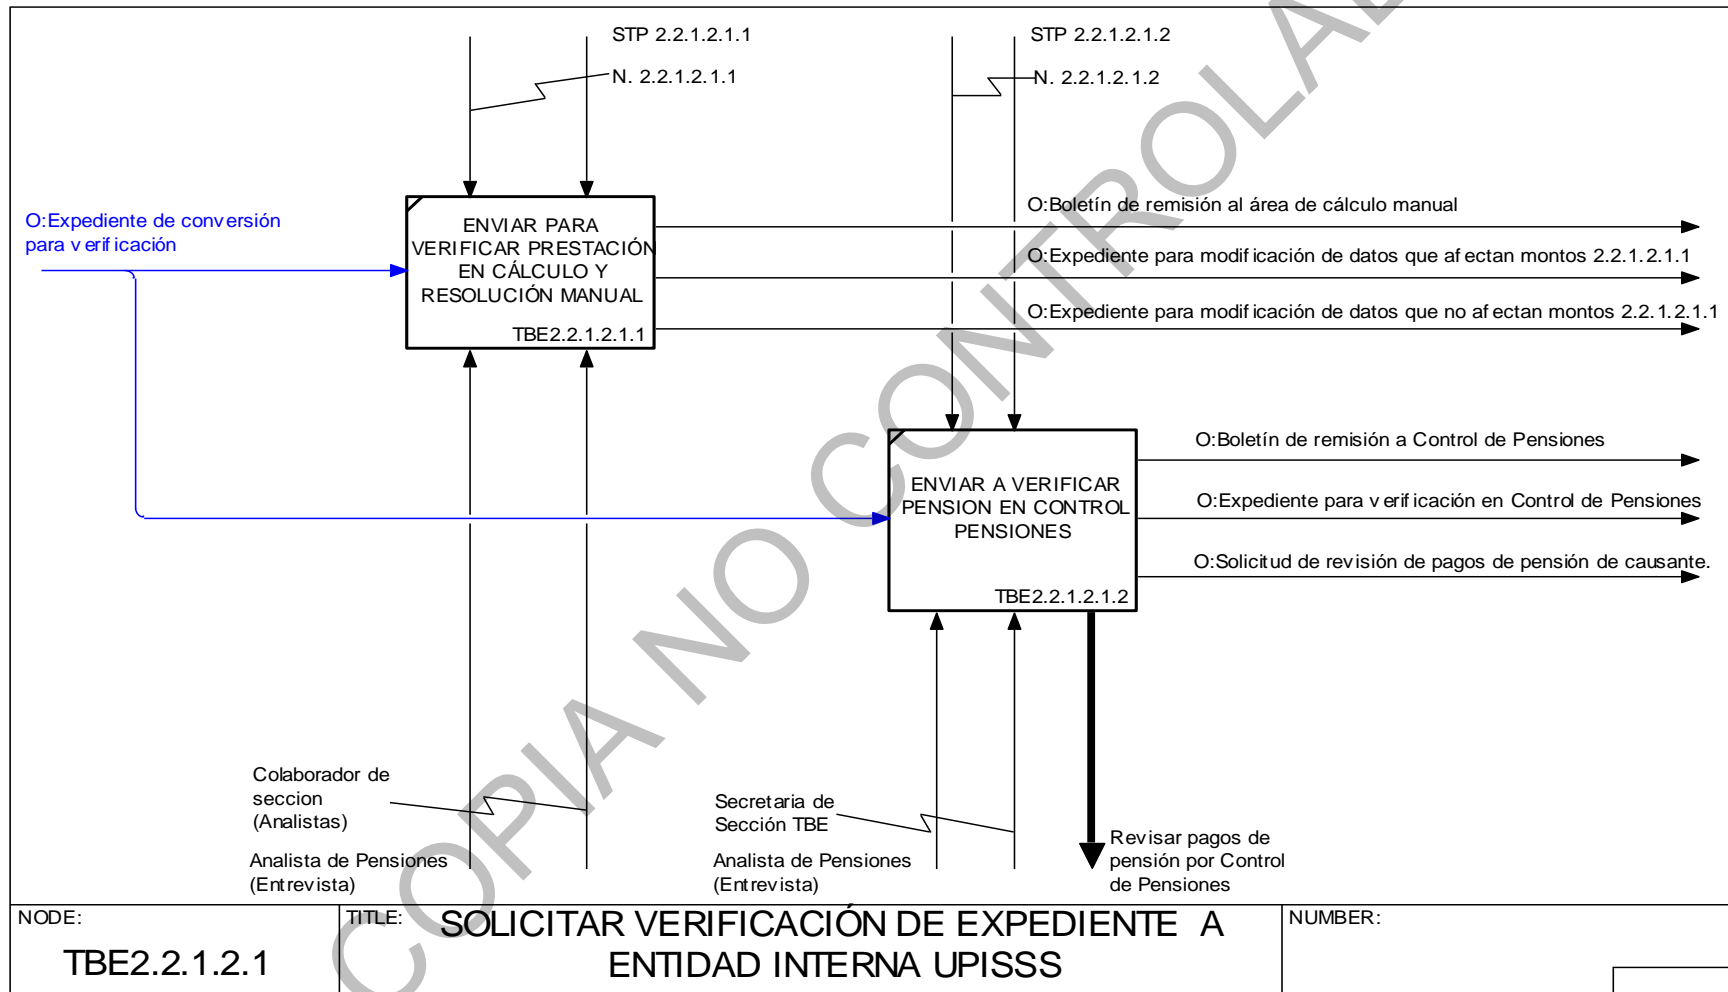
STP 2.2.1.2.1.1

N. 2.2.1.2.1.1

STP 2.2.1.2.1.2

N. 2.2.1.2.1.2

O:Expediente de conversión para v erif icación

ENVIAR PARA VERIFICAR PRESTACIÓN EN CÁLCULO Y RESOLUCIÓN MANUAL

TBE2.2.1.2.1.1

O:Boletín de remisión al área de cálculo manual

O:Expediente para modif icación de datos que af ectan montos 2.2.1.2.1.1

O:Expediente para modif icación de datos que no af ectan montos 2.2.1.2.1.1

ENVIAR A VERIFICAR PENSION EN CONTROL PENSIONES

TBE2.2.1.2.1.2

O:Boletín de remisión a Control de Pensiones

O:Expediente para v erif icación en Control de Pensiones

O:Solicitud de revisión de pagos de pensión de causante.

Colaborador de seccion (Analistas)

Analista de Pensiones (Entrevista)

Secretaria de Sección TBE

Analista de Pensiones (Entrevista)

Revisar pagos de pensión por Control de Pensiones

COPIA NO CONTROLADA

NODE:
TBE2.2.1.2.1

TITLE:
SOLICITAR VERIFICACIÓN DE EXPEDIENTE A ENTIDAD INTERNA UPISSS

NUMBER: